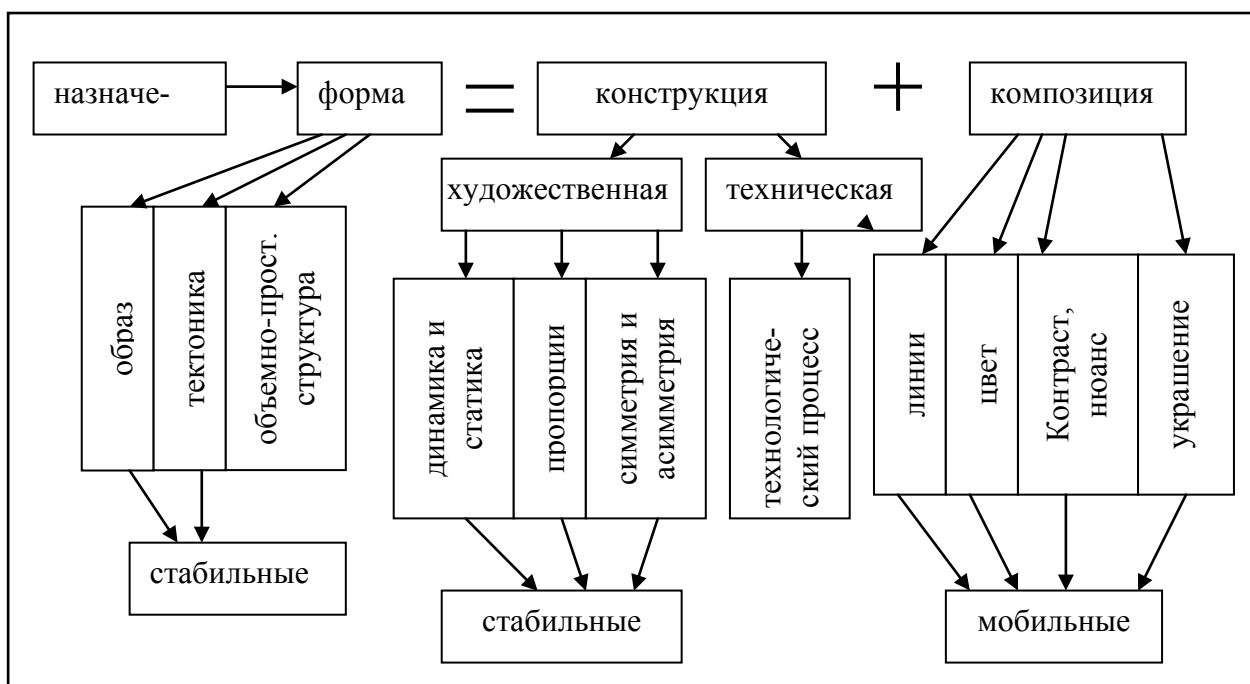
назначе-

форма

=

конструкция

+

композиция

образ

тектоника

объемно-прост. структура

художественная

техническая

динамика и статика

пропорции

симметрия и асимметрия

технологический процесс

линии

цвет

Контраст, нюанс

украшение

стабильные

стабильные

мобильные